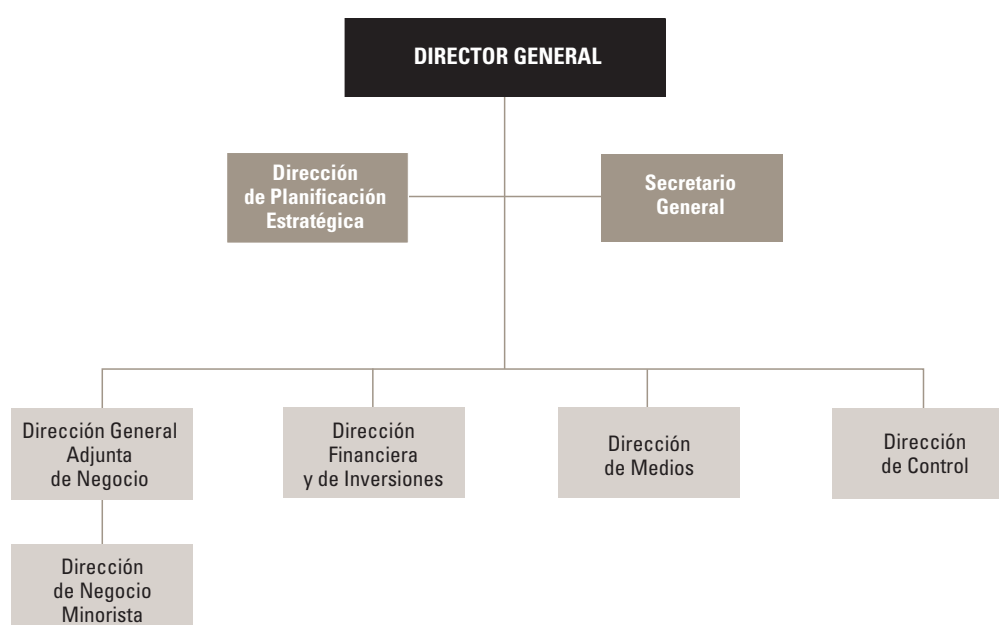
DIRECTOR GENERAL

Dirección de Planificación Estratégica

Secretario General

Dirección General Adjunta de Negocio

Dirección Financiera y de Inversiones

Dirección de Medios

Dirección de Control

Dirección de Negocio Minorista